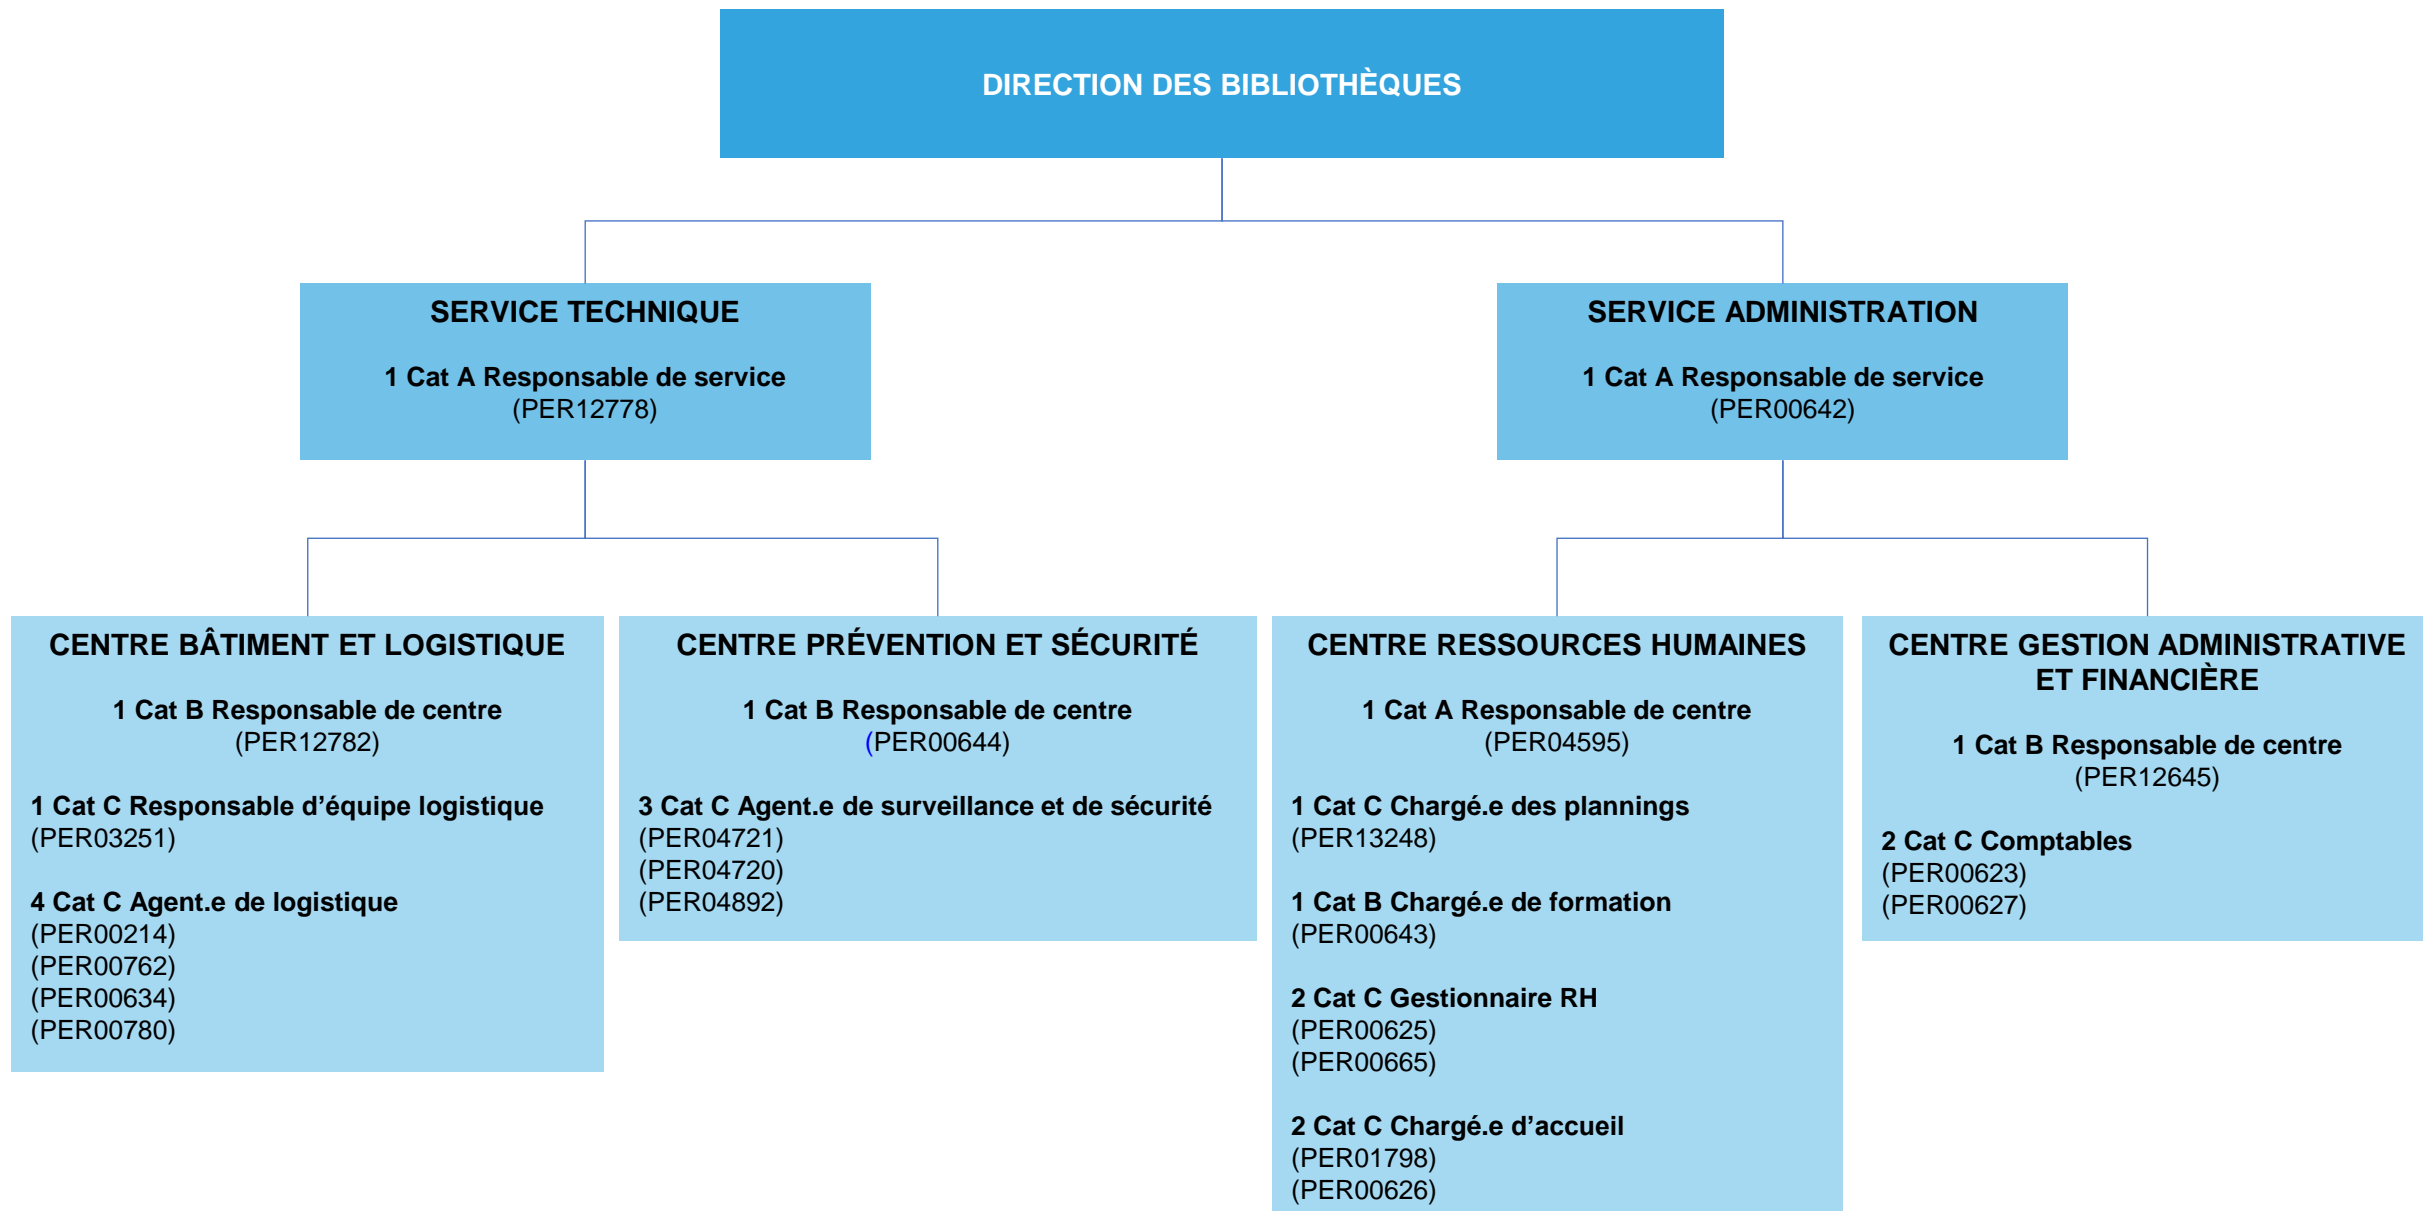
DIRECTION DES BIBLIOTHÈQUES

SERVICE TECHNIQUE

1 Cat A Responsable de service
(PER12778)

SERVICE ADMINISTRATION

1 Cat A Responsable de service
(PER00642)

CENTRE BÂTIMENT ET LOGISTIQUE

1 Cat B Responsable de centre
(PER12782)

1 Cat C Responsable d'équipe logistique
(PER03251)

4 Cat C Agent.e de logistique
(PER00214)
(PER00762)
(PER00634)
(PER00780)

CENTRE PRÉVENTION ET SÉCURITÉ

1 Cat B Responsable de centre
(PER00644)

3 Cat C Agent.e de surveillance et de sécurité
(PER04721)
(PER04720)
(PER04892)

CENTRE RESSOURCES HUMAINES

1 Cat A Responsable de centre
(PER04595)

1 Cat C Chargé.e des plannings
(PER13248)

1 Cat B Chargé.e de formation
(PER00643)

2 Cat C Gestionnaire RH
(PER00625)
(PER00665)

2 Cat C Chargé.e d'accueil
(PER01798)
(PER00626)

CENTRE GESTION ADMINISTRATIVE ET FINANCIÈRE

1 Cat B Responsable de centre
(PER12645)

2 Cat C Comptables
(PER00623)
(PER00627)